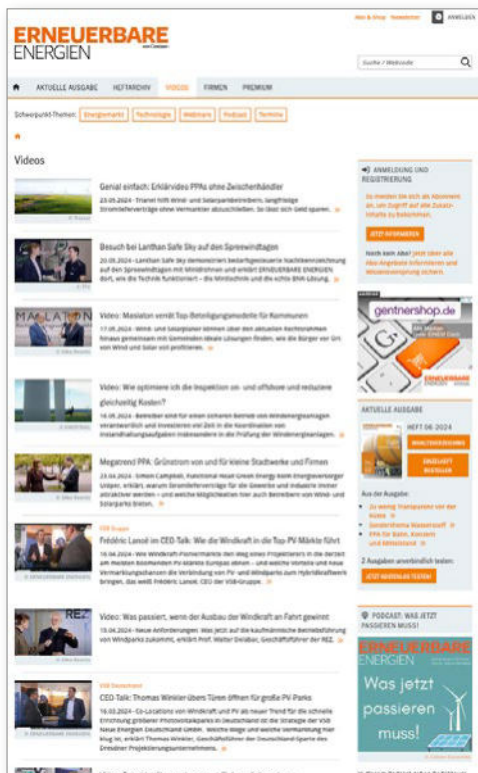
ERNEUERBARE ENERGIEN

Abo & Shop Newsletter ANMELDEN

Suche / Webcode

AKTUELLE AUSGABE HEFTARCHIV VIDEOS FIRMEN PREMIUM

Schwerpunkt-Themen: Energiemarkt Technologie Webinare Podcast Termine

Videos

Genial einfach: Erklärvideo PPAs ohne Zwischenhändler

23.09.2024 · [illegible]

Besuch bei Lanthan Safe Sky auf den Spreewindtagen

20.09.2024 · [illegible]

Video: Maslaton verrät Top-Beteiligungsmodelle für Kommunen

17.05.2024 · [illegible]

Video: Wie optimiere ich die Inspektion on- und offshore und reduziere gleichzeitig Kosten?

16.05.2024 · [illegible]

Megatrend PPA: Grünstrom von und für kleine Stadtwerke und Firmen

23.04.2024 · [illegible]

Frédéric Lanoë im CEO-Talk: Wie die Windkraft in die Top-PV-Märkte führt

16.04.2024 · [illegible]

Video: Was passiert, wenn der Ausbau der Windkraft an Fahrt gewinnt

15.04.2024 · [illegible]

CEO-Talk: Thomas Winkler über Türen öffnen für große PV-Parks

10.03.2024 · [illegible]

ANMELDUNG UND REGISTRIERUNG

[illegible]

JETZT INFORMIEREN

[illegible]

gentnershop.de

AKTUELLE AUSGABE

HEFT 06-2024

INHALTSVERZEICHNIS

EINZELHEFT BESTELLEN

Aus der Ausgabe:

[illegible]

JETZT KOSTENLOS TESTEN

PODCAST: WAS JETZT PASSIEREN MUSS!

ERNEUERBARE ENERGIEN

Was jetzt passieren muss!